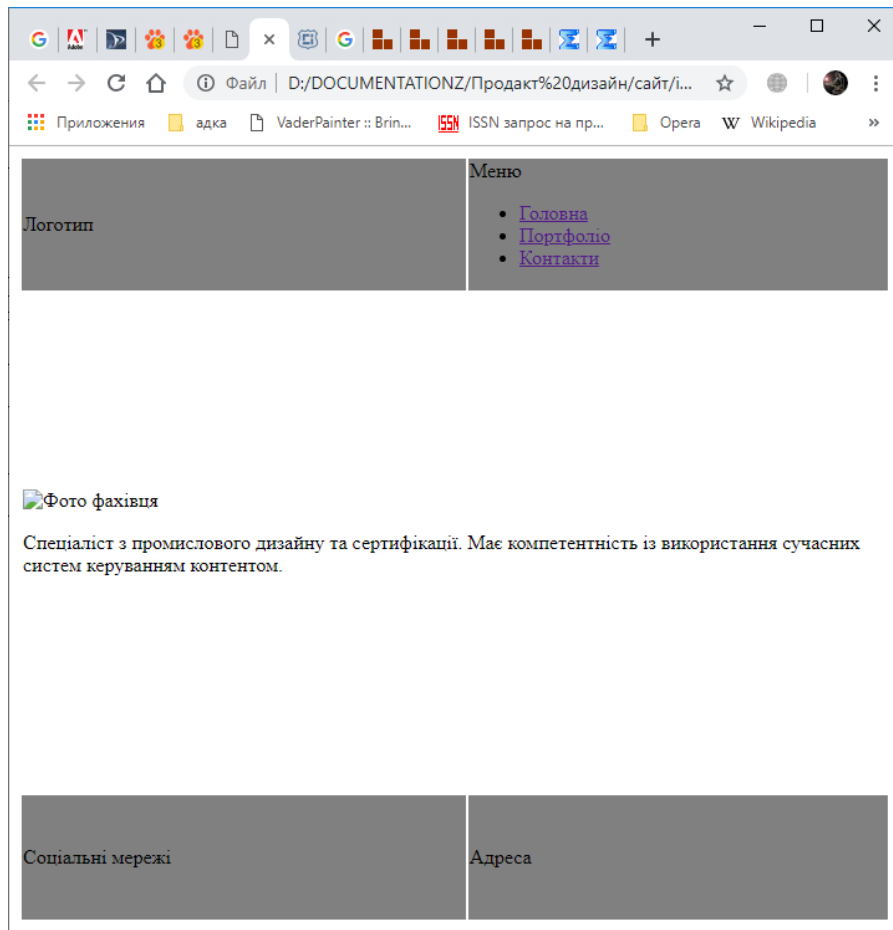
Файл | D:/DOCUMENTATIONZ/Продакт%20дизайн/сайт/i...

Приложения адка VaderPainter :: Brin... ISSN запрос на пр... Opera Wikipedia »

| Логотип | Меню<br>• Головна<br>• Портфоліо<br>• Контакти |
|---|---|

Фото фахівця

Спеціаліст з промислового дизайну та сертифікації. Має компетентність із використання сучасних систем керуванням контентом.

| Соціальні мережі | Адреса |
|---|---|